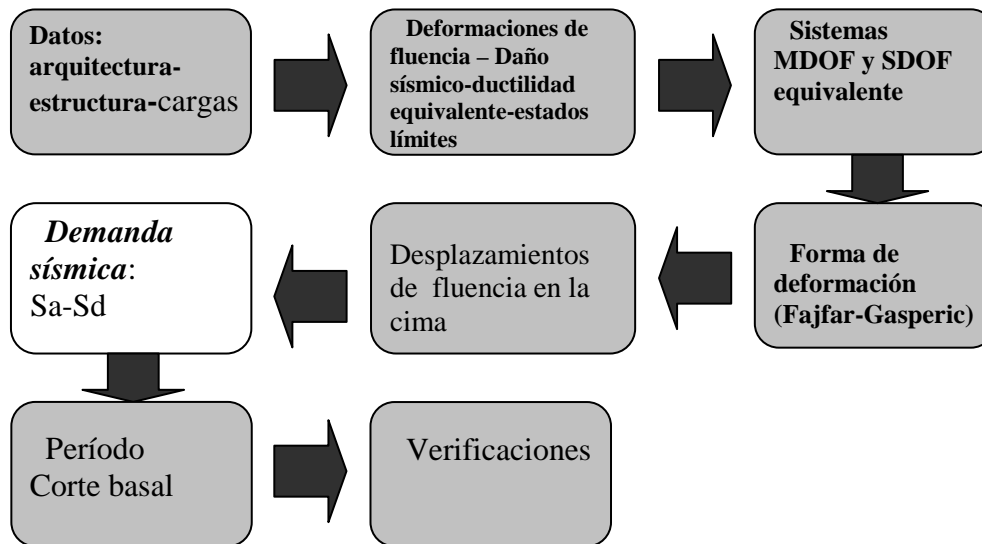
Datos: arquitectura-estructura-cargas

Deformaciones de fluencia – Daño sísmico-ductilidad equivalente-estados límites

Sistemas MDOF y SDOF equivalente

Forma de deformación (Fajfar-Gasperic)

Desplazamientos de fluencia en la cima

Demanda sísmica: Sa-Sd

Período Corte basal

Verificaciones